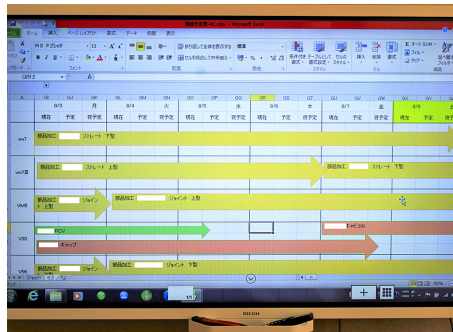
Microsoft Excel

ファイル ホーム 挿入 ページレイアウト 数式 データ 校閲 表示

MS Pゴシック 11

折り返して全体を表示する
セルを結合して中央揃え

条件付き書式 テーブルとして書式設定 セルのスタイル
挿入 削除 書式

オートSUM
フィル
クリア
並べ替えとフィルター

クリップボード フォント 配置 数値 スタイル セル

GR12

8/3 月
8/4 火
8/5 水
8/6 木
8/7 金
8/8 土

現在 予定 現在 予定 現在 予定 現在 予定 現在 予定 現在 予定

部品加工 ストレート 下型

部品加工 ストレート 上型
部品加工 ストレート 下型

部品加工 ジョイント 下型
上型

部品加工 ジョイント 上型

PCV
キャップ

部品加工 ジョイント 下型

RICOH